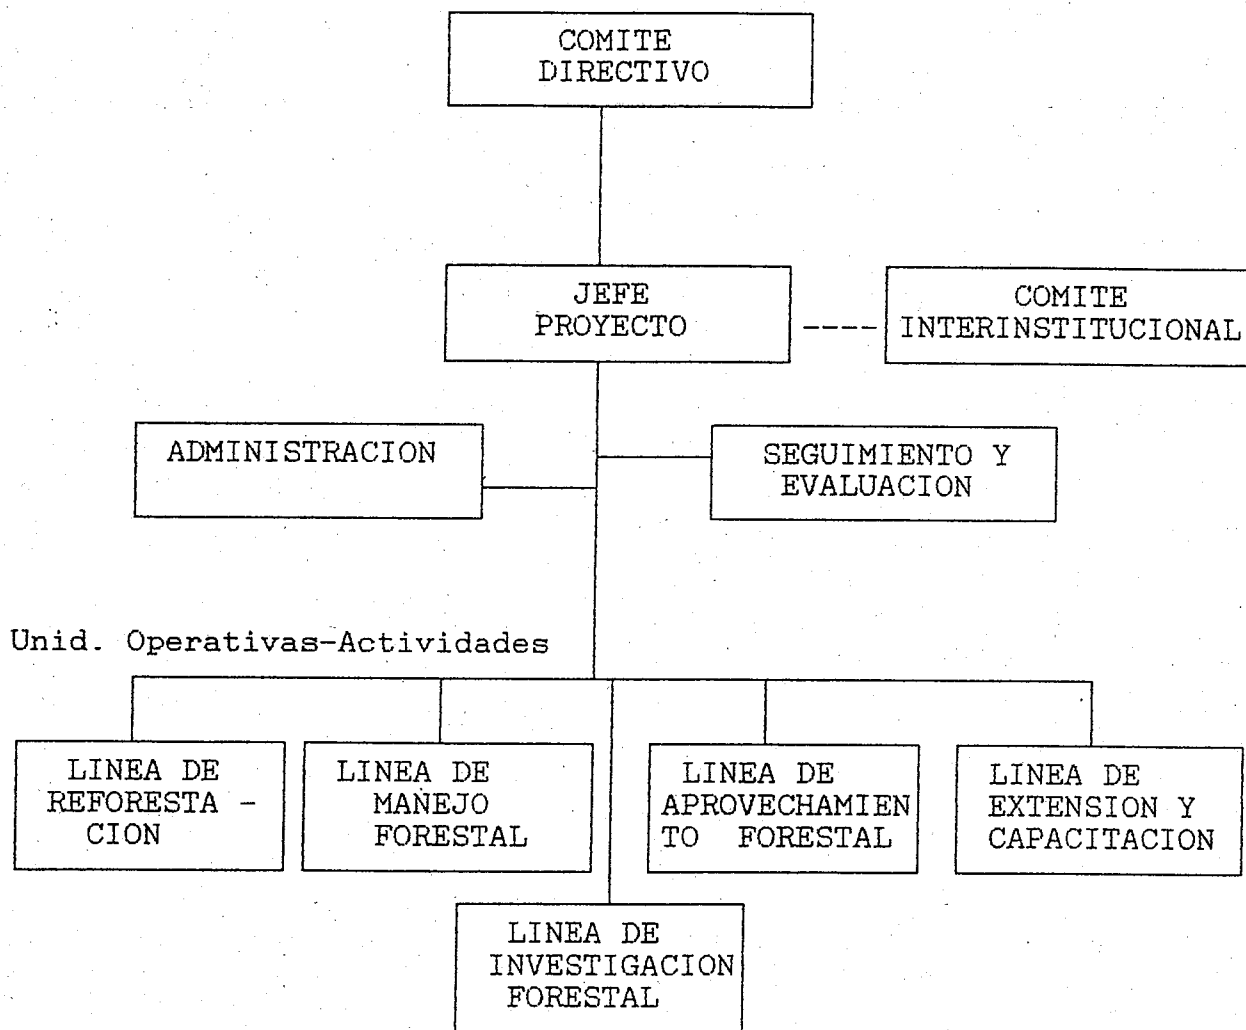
COMITE DIRECTIVO

JEFE PROYECTO

COMITE INTERINSTITUCIONAL

ADMINISTRACION

SEGUIMIENTO Y EVALUACION

Unid. Operativas-Actividades

LINEA DE REFORESTACION

LINEA DE MAÑEJO FORESTAL

LINEA DE APROVECHAMIENTO FORESTAL

LINEA DE EXTENSION Y CAPACITACION

LINEA DE INVESTIGACION FORESTAL